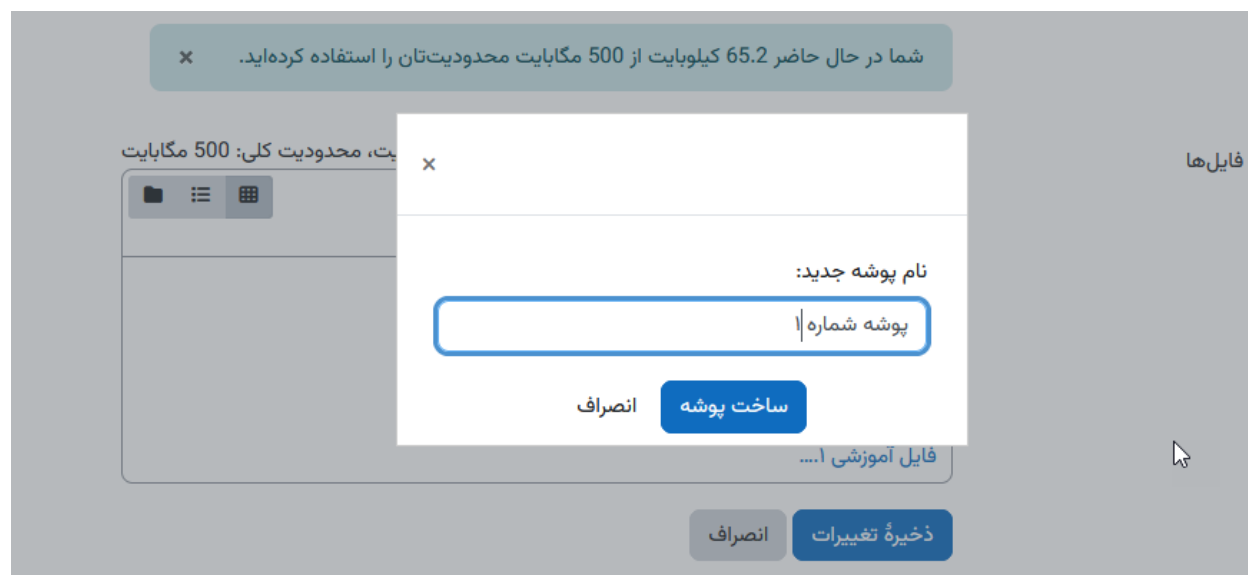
شما در حال حاضر 65.2 کیلوبایت از 500 مگابایت محدودیت‌تان را استفاده کرده‌اید. ×

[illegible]ت، محدودیت کلی: 500 مگابایت

فایل‌ها

×

نام پوشه جدید:

پوشه شماره ۱

ساخت پوشه

انصراف

فایل آموزشی ۱....

ذخیرهٔ تغییرات

انصراف